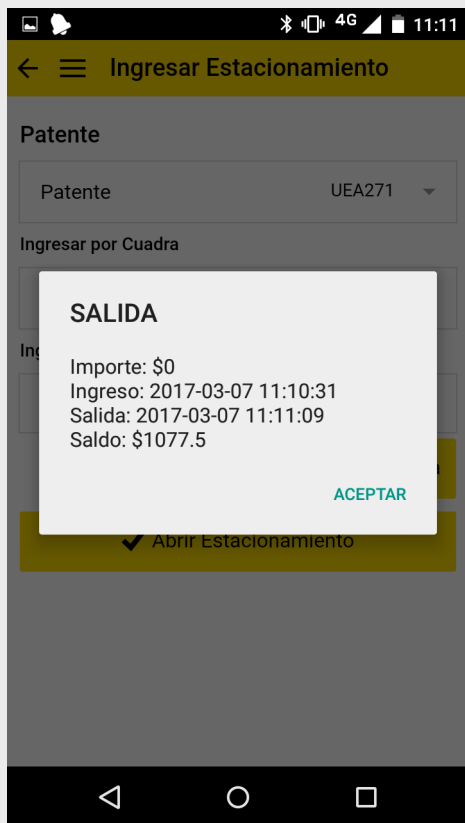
4G 11:11

Ingresar Estacionamiento

Patente

Patente UEA271

Ingresar por Cuadra

Ing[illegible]

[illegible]a

SALIDA

Importe: $0
Ingreso: 2017-03-07 11:10:31
Salida: 2017-03-07 11:11:09
Saldo: $1077.5

ACEPTAR

Abrir Estacionamiento